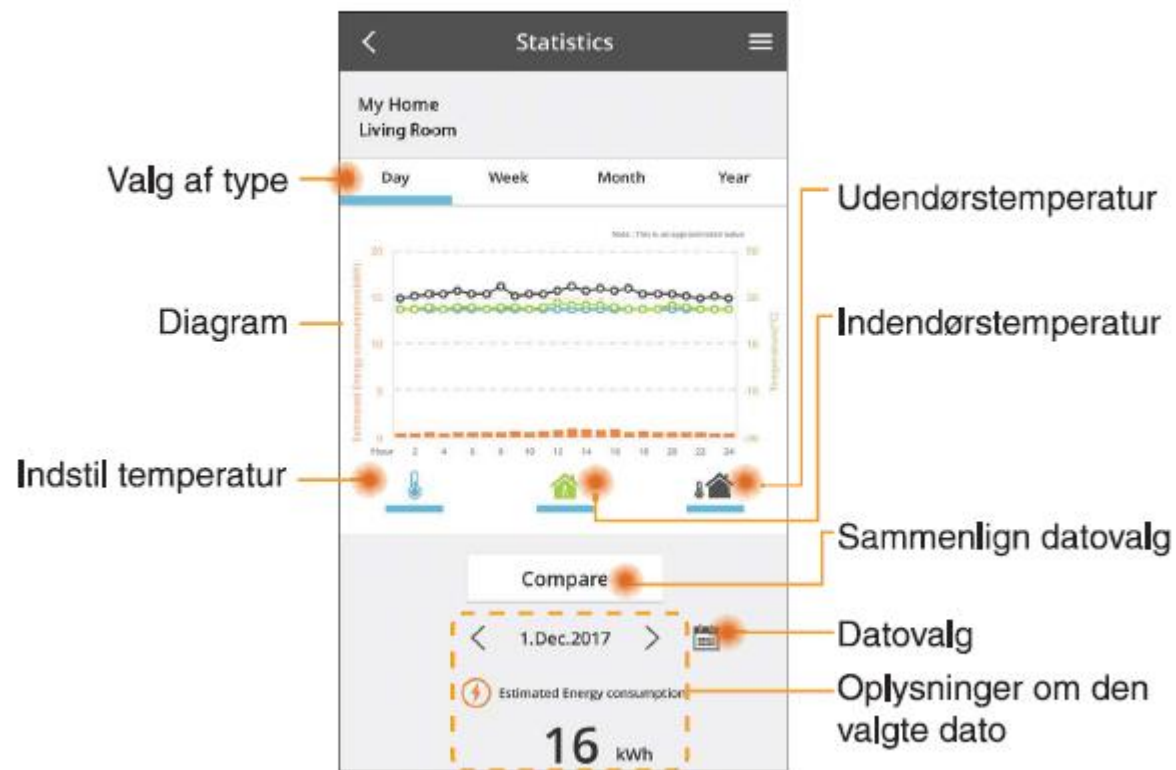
Statistics

My Home
Living Room

Valg af type

Day
Week
Month
Year

Udendørstemperatur

Note : This is an approximate value

Diagram

Indendørstemperatur

20
15
10
5
0

Estimated Energy consumption(kWh)

30
20
10
0
-10

Temperature(°C)

Hour 2 4 6 8 10 12 14 16 18 20 22 24

Indstil temperatur

Sammenlign datovalg

Compare

Datovalg

1.Dec.2017

Estimated Energy consumption

Oplysninger om den valgte dato

16 kWh